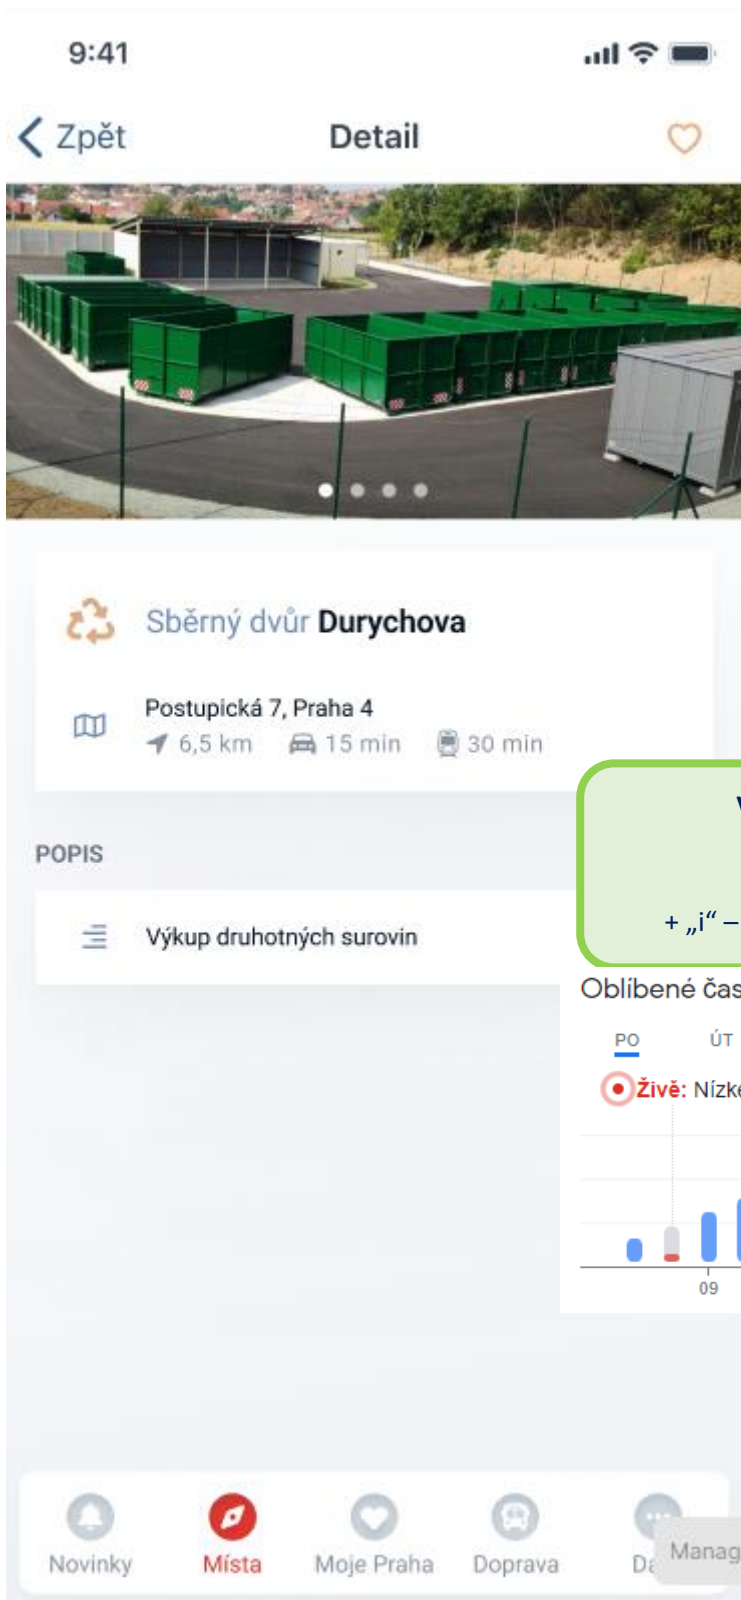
9:41

Zpět

Detail

Sběrný dvůr Durychova

Postupická 7, Praha 4

6,5 km 15 min 30 min

POPIS

Výkup druhotných surovin

V

+ „i“ –

Oblíbené čas

PO ÚT

Živě: Nízk

09

Novinky Místa Moje Praha Doprava Da

Manag